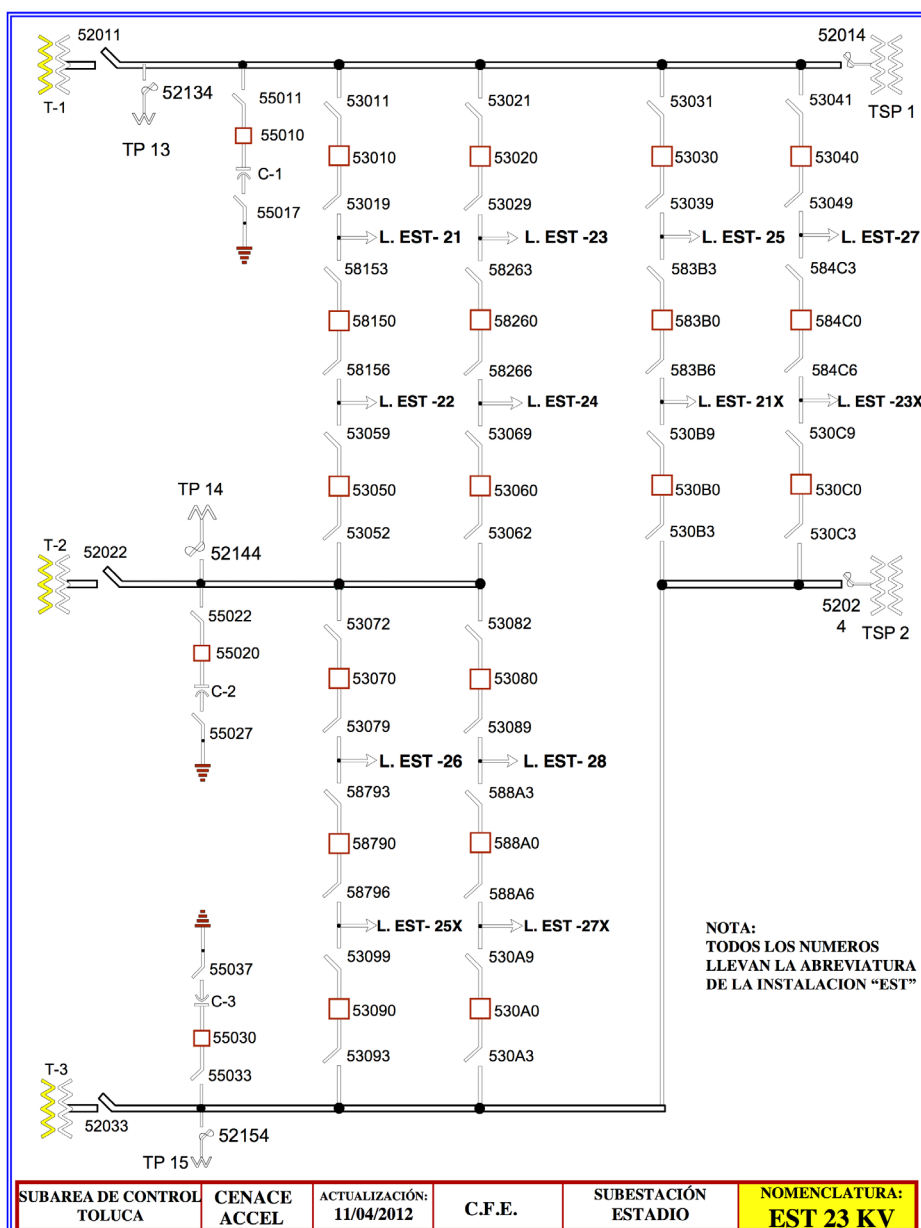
52011
T-1
52134
TP 13
55011
55010
C-1
55017
52014
TSP 1
53011
53010
53019
L. EST- 21
58153
58150
58156
L. EST -22
53059
53050
53052
53021
53020
53029
L. EST -23
58263
58260
58266
L. EST-24
53069
53060
53062
53031
53030
53039
L. EST- 25
583B3
583B0
583B6
L. EST- 21X
530B9
530B0
530B3
53041
53040
53049
L. EST-27
584C3
584C0
584C6
L. EST -23X
530C9
530C0
530C3
TP 14
T-2
52022
52144
55022
55020
C-2
55027
5202 4
TSP 2
53072
53070
53079
L. EST -26
58793
58790
58796
L. EST- 25X
53099
53090
53093
53082
53080
53089
L. EST- 28
588A3
588A0
588A6
L. EST -27X
530A9
530A0
530A3
55037
C-3
55030
55033
T-3
52033
52154
TP 15

NOTA:
TODOS LOS NUMEROS LLEVAN LA ABREVIATURA DE LA INSTALACION "EST"

| SUBAREA DE CONTROL TOLUCA | CENACE ACCEL | ACTUALIZACIÓN: 11/04/2012 | C.F.E. | SUBESTACIÓN ESTADIO | NOMENCLATURA: EST 23 KV |
|---|---|---|---|---|---|